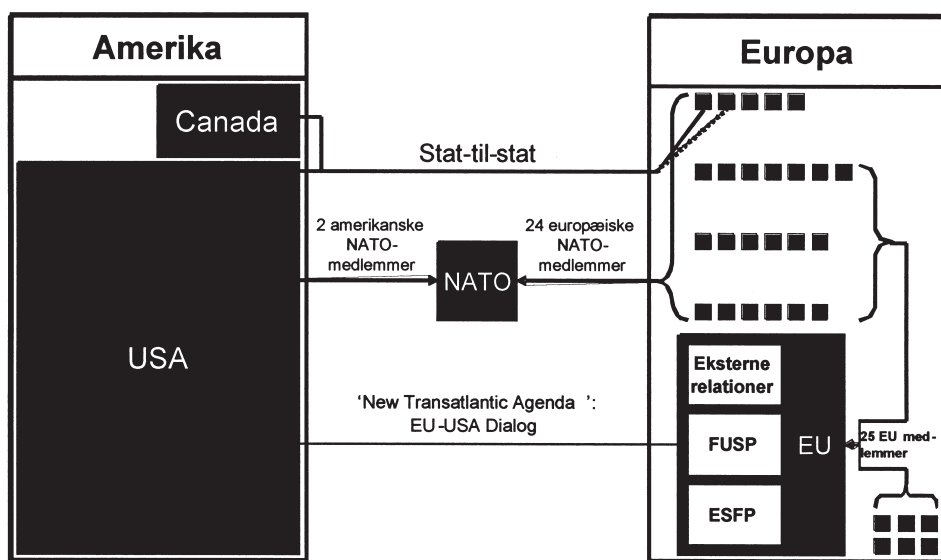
Amerika

Canada

USA

Europa

Stat-til-stat

2 amerikanske NATO-medlemmer

NATO

24 europæiske NATO-medlemmer

'New Transatlantic Agenda ': EU-USA Dialog

Eksterne relationer

FUSP

ESFP

EU

25 EU medlemmer